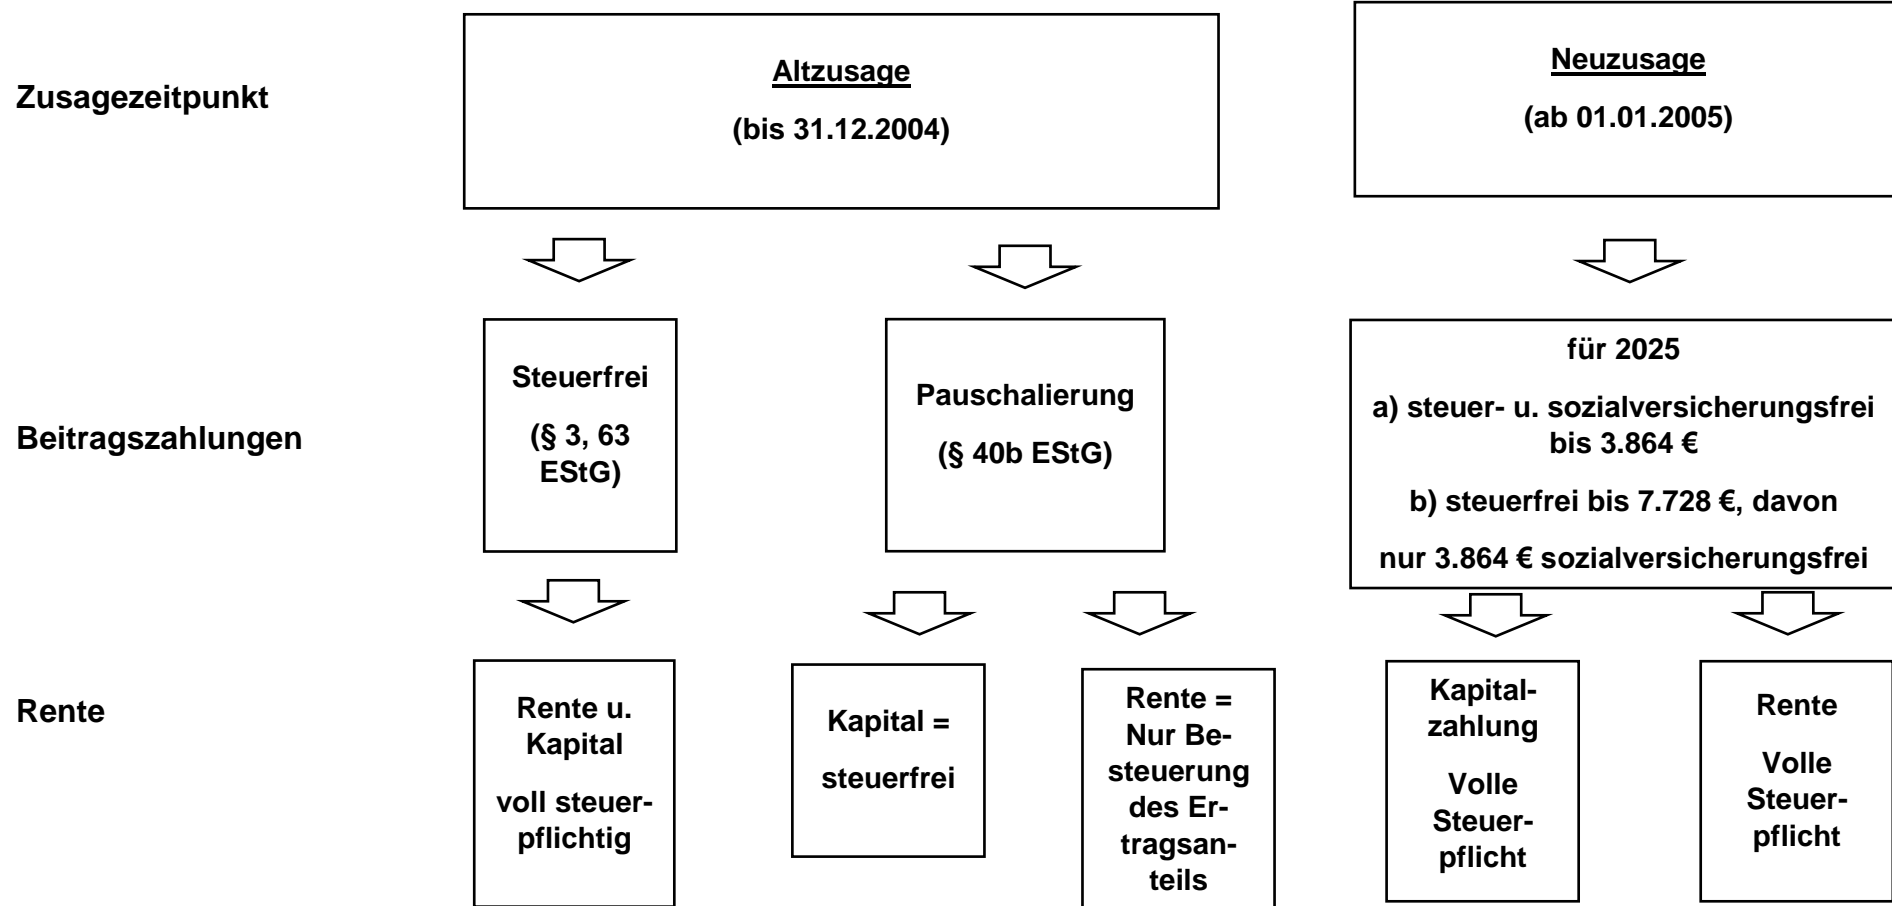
Zusagezeitpunkt

Altzusage

(bis 31.12.2004)

Neuzusage

(ab 01.01.2005)

Beitragszahlungen

Steuerfrei

(§ 3, 63 EStG)

Pauschalierung

(§ 40b EStG)

für 2025

a) steuer- u. sozialversicherungsfrei bis 3.864 €

b) steuerfrei bis 7.728 €, davon

nur 3.864 € sozialversicherungsfrei

Rente

Rente u. Kapital

voll steuerpflichtig

Kapital =

steuerfrei

Rente = Nur Besteuerung des Ertragsanteils

Kapitalzahlung

Volle Steuerpflicht

Rente

Volle Steuerpflicht